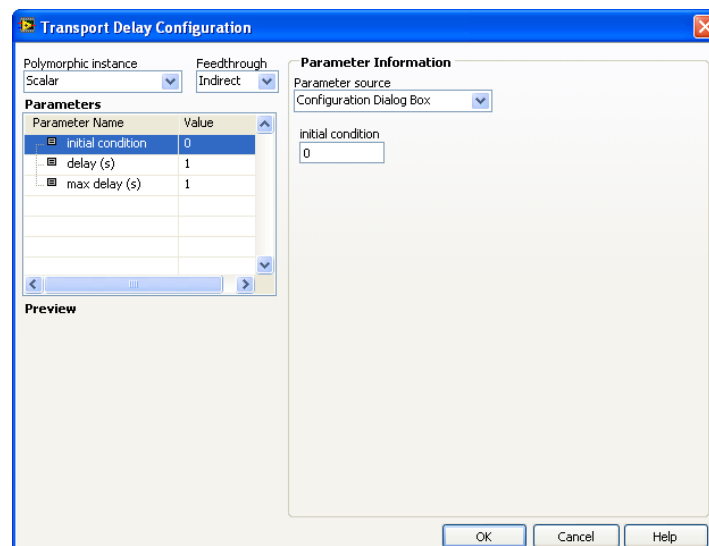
Transport Delay Configuration

Polymorphic instance
Scalar

Feedthrough
Indirect

Parameters

| Parameter Name | Value |
|---|---|
| initial condition | 0 |
| delay (s) | 1 |
| max delay (s) | 1 |

Preview

Parameter Information

Parameter source
Configuration Dialog Box

initial condition
0

OK
Cancel
Help